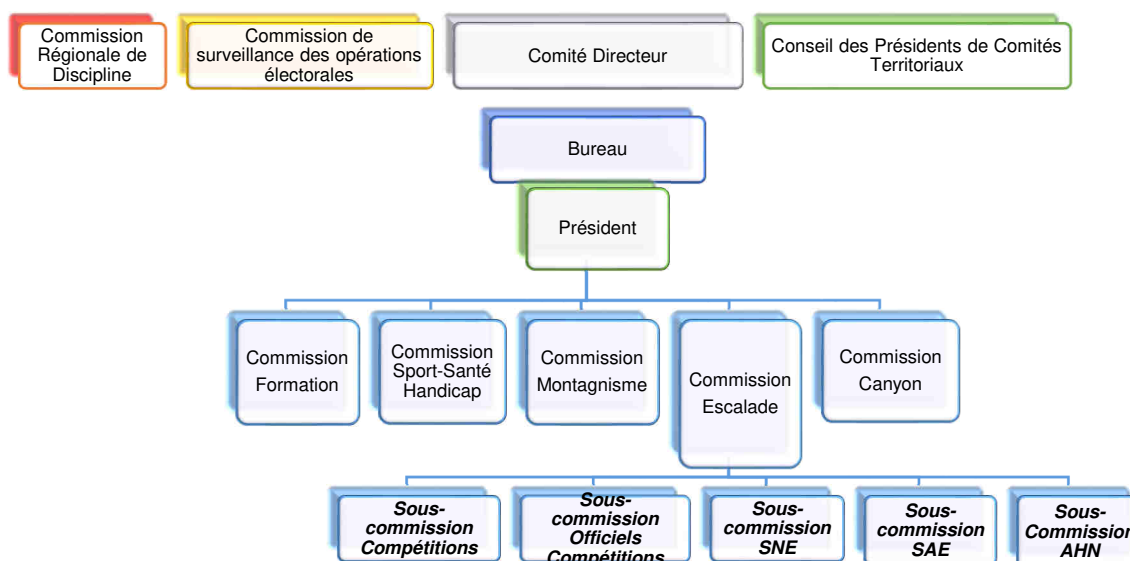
Commission Régionale de Discipline

Commission de surveillance des opérations électorales

Comité Directeur

Conseil des Présidents de Comités Territoriaux

Bureau

Président

Commission Formation

Commission Sport-Santé Handicap

Commission Montagnisme

Commission Escalade

Commission Canyon

Sous-commission Compétitions

Sous-commission Officiels Compétitions

Sous-commission SNE

Sous-commission SAE

Sous-Commission AHN